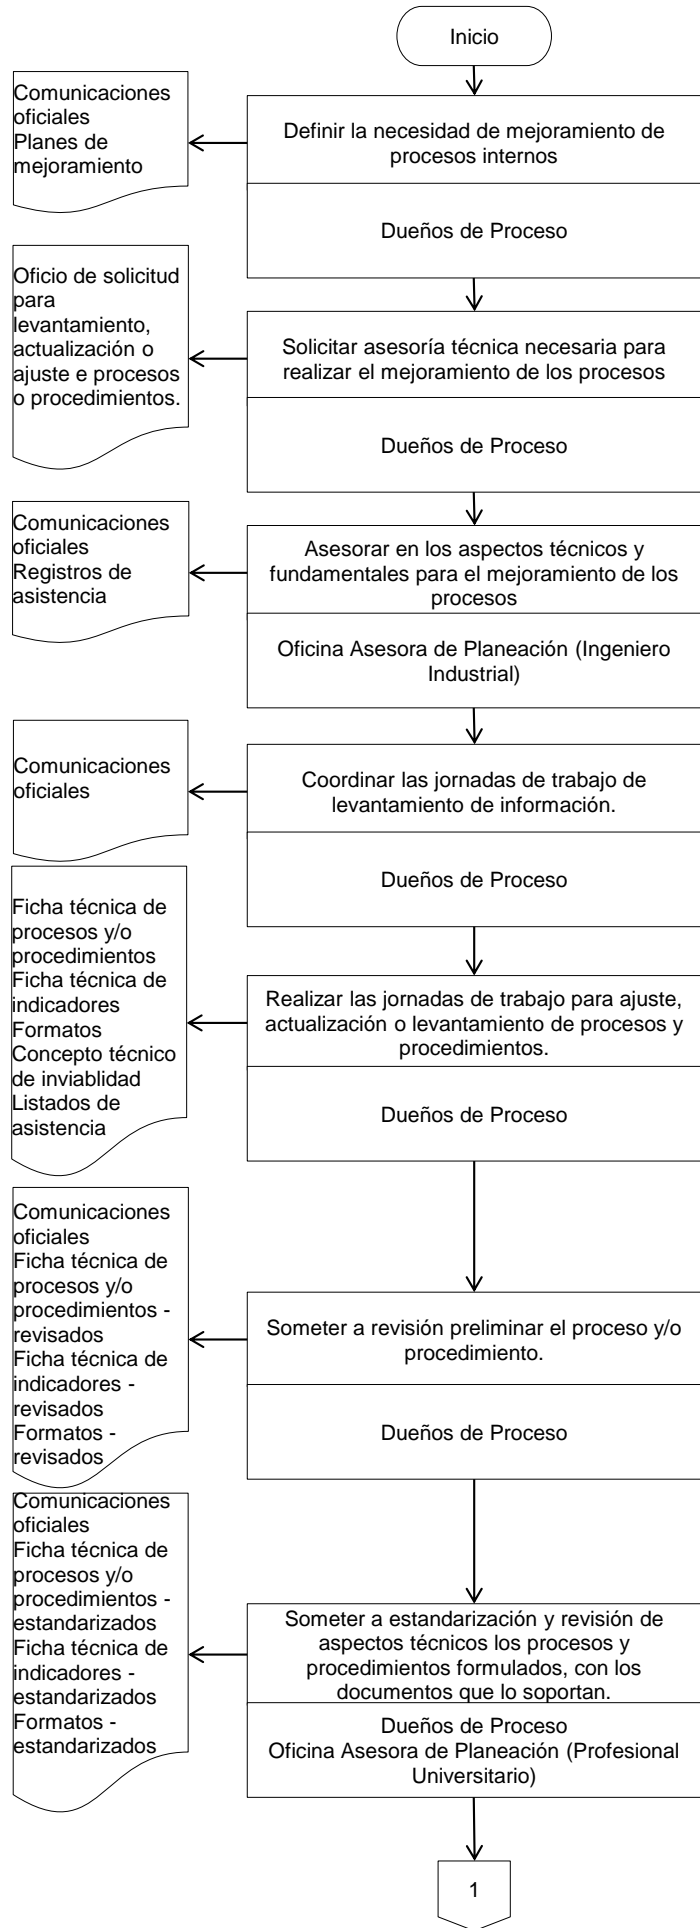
Inicio

Comunicaciones oficiales
Planes de mejoramiento

Definir la necesidad de mejoramiento de procesos internos

Dueños de Proceso

Oficio de solicitud para levantamiento, actualización o ajuste e procesos o procedimientos.

Solicitar asesoría técnica necesaria para realizar el mejoramiento de los procesos

Dueños de Proceso

Comunicaciones oficiales
Registros de asistencia

Asesorar en los aspectos técnicos y fundamentales para el mejoramiento de los procesos

Oficina Asesora de Planeación (Ingeniero Industrial)

Comunicaciones oficiales

Coordinar las jornadas de trabajo de levantamiento de información.

Dueños de Proceso

Ficha técnica de procesos y/o procedimientos
Ficha técnica de indicadores
Formatos
Concepto técnico de inviablidad
Listados de asistencia

Realizar las jornadas de trabajo para ajuste, actualización o levantamiento de procesos y procedimientos.

Dueños de Proceso

Comunicaciones oficiales
Ficha técnica de procesos y/o procedimientos - revisados
Ficha técnica de indicadores - revisados
Formatos - revisados

Someter a revisión preliminar el proceso y/o procedimiento.

Dueños de Proceso

Comunicaciones oficiales
Ficha técnica de procesos y/o procedimientos - estandarizados
Ficha técnica de indicadores - estandarizados
Formatos - estandarizados

Someter a estandarización y revisión de aspectos técnicos los procesos y procedimientos formulados, con los documentos que lo soportan.

Dueños de Proceso
Oficina Asesora de Planeación (Profesional Universitario)

1